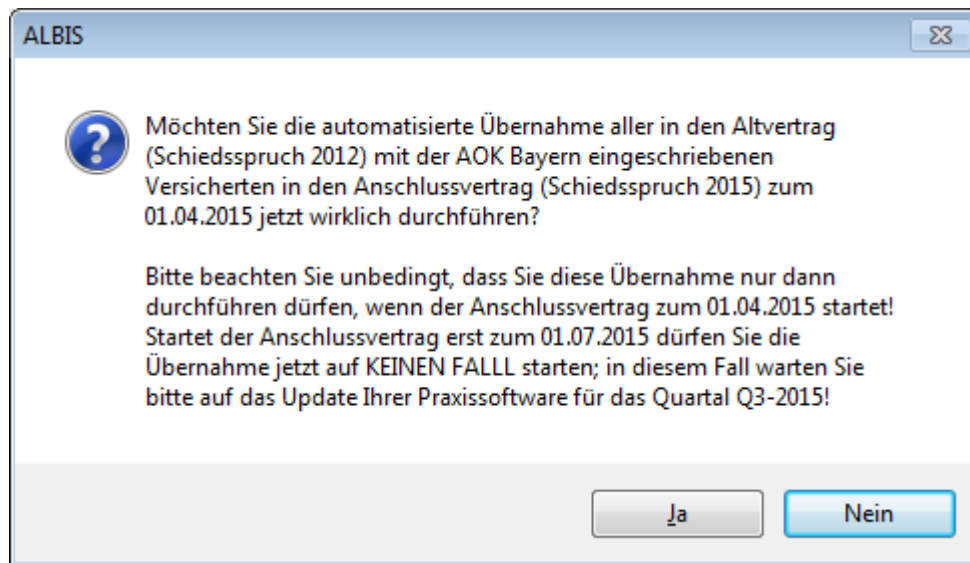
ALBIS

Möchten Sie die automatisierte Übernahme aller in den Altvertrag (Schiedsspruch 2012) mit der AOK Bayern eingeschriebenen Versicherten in den Anschlussvertrag (Schiedsspruch 2015) zum 01.04.2015 jetzt wirklich durchführen?

Bitte beachten Sie unbedingt, dass Sie diese Übernahme nur dann durchführen dürfen, wenn der Anschlussvertrag zum 01.04.2015 startet! Startet der Anschlussvertrag erst zum 01.07.2015 dürfen Sie die Übernahme jetzt auf KEINEN FALLL starten; in diesem Fall warten Sie bitte auf das Update Ihrer Praxissoftware für das Quartal Q3-2015!

Ja

Nein